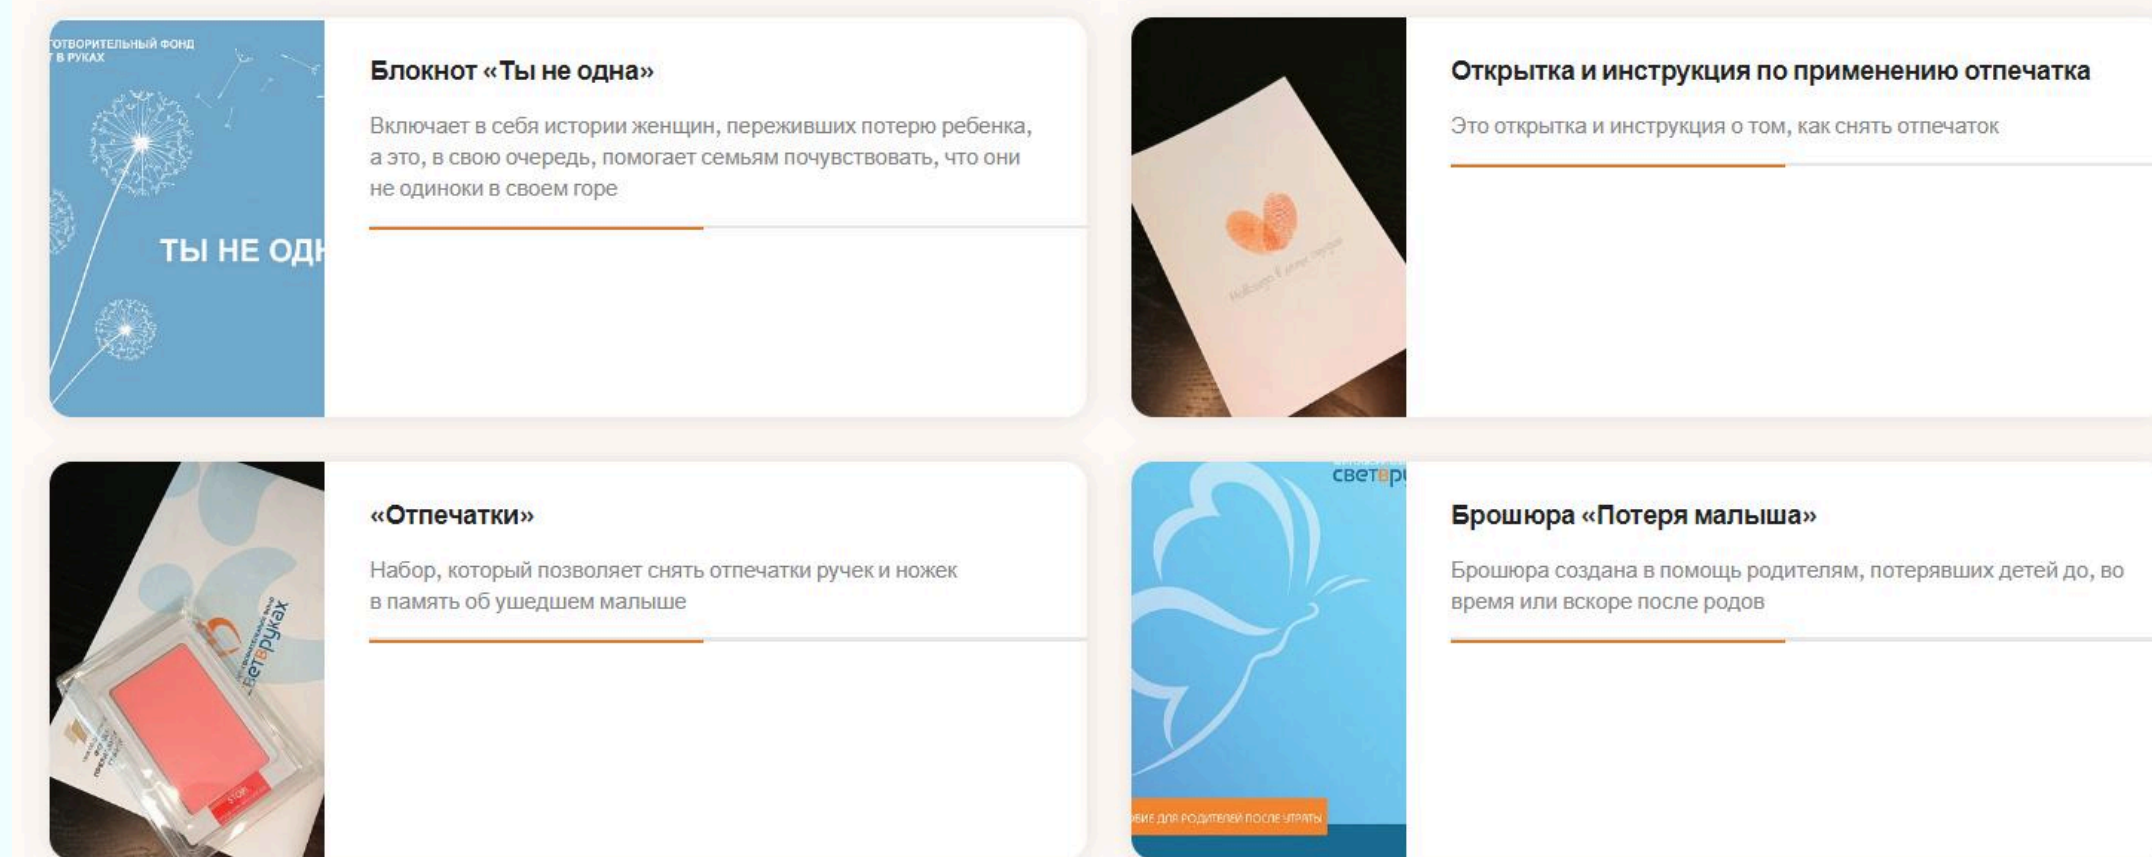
ОТВОРИТЕЛЬНЫЙ ФОНД
В РУКАХ

ТЫ НЕ ОДН

Блокнот «Ты не одна»

Включает в себя истории женщин, переживших потерю ребенка, а это, в свою очередь, помогает семьям почувствовать, что они не одиноки в своем горе

Открытка и инструкция по применению отпечатка

Это открытка и инструкция о том, как снять отпечаток

«Отпечатки»

Набор, который позволяет снять отпечатки ручек и ножек в память об ушедшем малыше

светвруках

светвру

Брошюра «Потеря малыша»

Брошюра создана в помощь родителям, потерявших детей до, во время или вскоре после родов

ИЕ ДЛЯ РОДИТЕЛЕЙ ПОСЛЕ УТРАТЫ